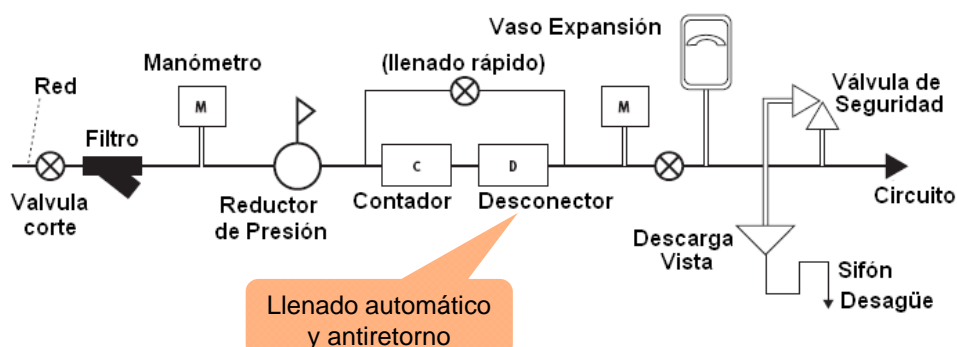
Vaso Expansión

Manómetro

(llenado rápido)

Red

Válvula de Seguridad

M

M

Filtro

C

D

Valvula corte

Reductor de Presión

Contador

Desconector

Circuito

Descarga Vista

Sifón

Desagüe

Llenado automático y antiretorno